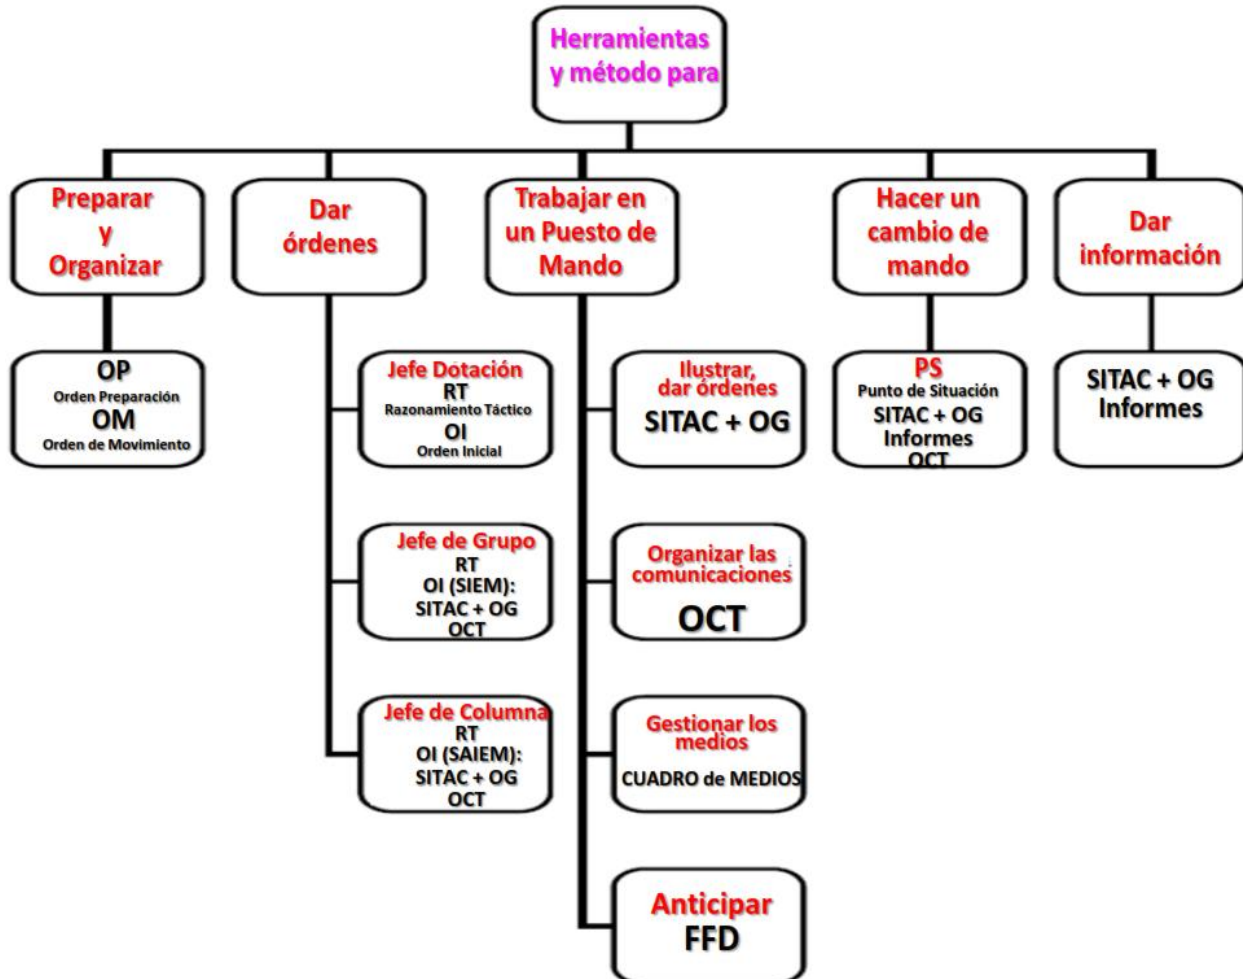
Herramientas y método para

Preparar y Organizar

OP
Orden Preparación
OM
Orden de Movimiento

Dar órdenes

Jefe Dotación
RT
Razonamiento Táctico
OI
Orden Inicial

Jefe de Grupo
RT
OI (SIEM):
SITAC + OG
OCT

Jefe de Columna
RT
OI (SAIEM):
SITAC + OG
OCT

Trabajar en un Puesto de Mando

Ilustrar, dar órdenes
SITAC + OG

Organizar las comunicaciones
OCT

Gestionar los medios
CUADRO de MEDIOS

Anticipar
FFD

Hacer un cambio de mando

PS
Punto de Situación
SITAC + OG
Informes
OCT

Dar información

SITAC + OG
Informes